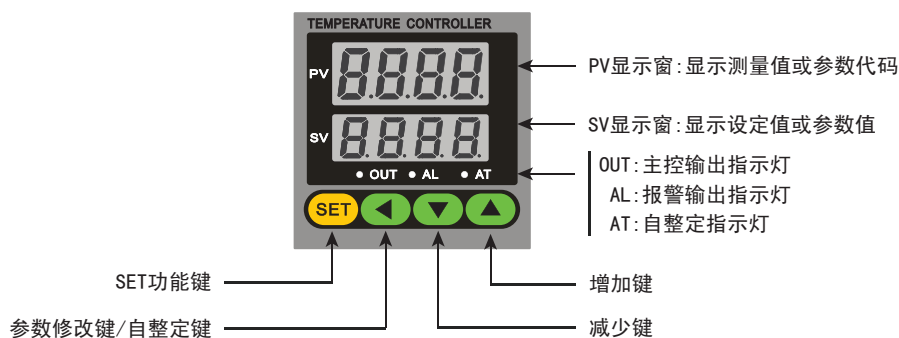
TEMPERATURE CONTROLLER

PV

SV

OUT AL AT

SET

PV显示窗:显示测量值或参数代码

SV显示窗:显示设定值或参数值

OUT:主控输出指示灯
AL:报警输出指示灯
AT:自整定指示灯

SET功能键

参数修改键/自整定键

增加键

减少键